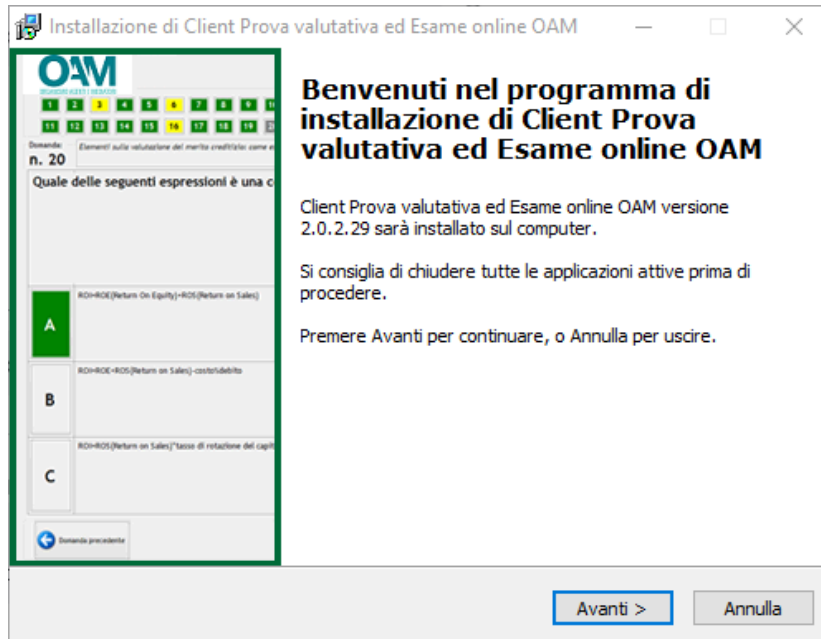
Installazione di Client Prova valutativa ed Esame online OAM

OAM
ORGANISMO AGENTI E MEDIATORI

1 2 3 4 5 6 7 8 9 10
11 12 13 14 15 16 17 18 19 20

Domanda
n. 20

Elementi sulla valutazione del merito creditizio: come e

Quale delle seguenti espressioni è una c

A ROI=ROE(Return On Equity)+ROS(Return on Sales)

B ROI=ROE+ROS(Return on Sales)-costo%debito

C ROI=ROS(Return on Sales)*tasso di rotazione del capit

Domanda precedente

Benvenuti nel programma di installazione di Client Prova valutativa ed Esame online OAM

Client Prova valutativa ed Esame online OAM versione 2.0.2.29 sarà installato sul computer.

Si consiglia di chiudere tutte le applicazioni attive prima di procedere.

Premere Avanti per continuare, o Annulla per uscire.

Avanti >

Annulla